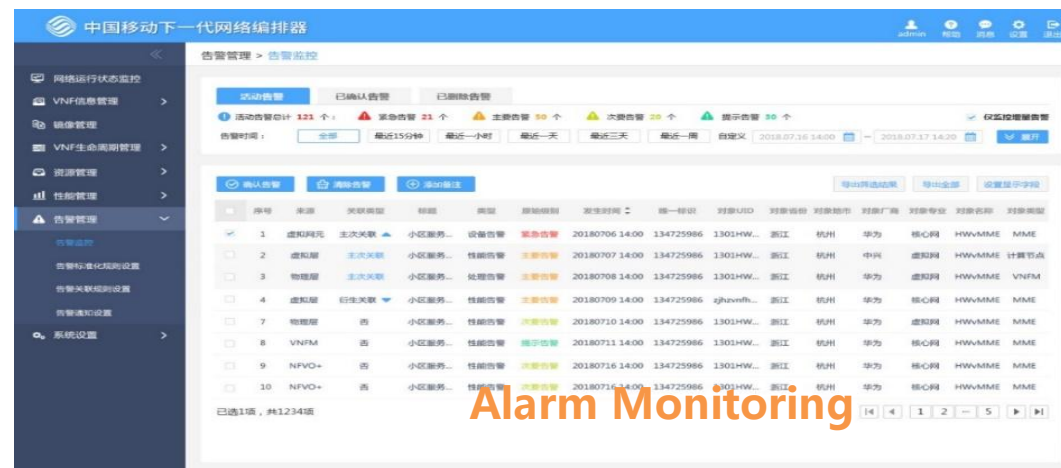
中国移动下一代网络编排器

admin 帮助 消息 设置 退出

网络运行状态监控
VNF信息管理
镜像管理
VNF生命周期管理
资源管理
性能管理
告警管理
告警监控
告警标准化规则设置
告警关联规则设置
告警通知设置
系统设置

告警管理 > 告警监控

活动告警 已确认告警 已删除告警

活动告警总计 121 个： 紧急告警 21 个 主要告警 50 个 次要告警 20 个 提示告警 30 个 仅监控重要告警

告警时间： 全部 最近15分钟 最近一小时 最近一天 最近三天 最近一周 自定义 2018.07.16 14:00 - 2018.07.17 14:20 展开

确认告警 清除告警 添加备注 导出筛选结果 导出全部 设置显示字段

| | 序号 | 来源 | 关联类型 | 标题 | 类型 | 告警级别 | 发生时间 | 唯一标识 | 对象UID | 对象省份 | 对象地市 | 对象厂商 | 对象专业 | 对象名称 | 对象类型 |
|---|---|---|---|---|---|---|---|---|---|---|---|---|---|---|---|
| | 1 | 虚拟网元 | 主次关联 | 小区服务... | 设备告警 | 紧急告警 | 20180706 14:00 | 134725986 | 1301HW... | 浙江 | 杭州 | 华为 | 核心网 | HWvMME | MME |
| | 2 | 虚拟层 | 主次关联 | 小区服务... | 性能告警 | 主要告警 | 20180707 14:00 | 134725986 | 1301HW... | 浙江 | 杭州 | 中兴 | 虚拟网 | HWvMME | 计算节点 |
| | 3 | 物理层 | 主次关联 | 小区服务... | 处理告警 | 主要告警 | 20180708 14:00 | 134725986 | 1301HW... | 浙江 | 杭州 | 华为 | 虚拟网 | HWvMME | VNFM |
| | 4 | 虚拟层 | 衍生关联 | 小区服务... | 性能告警 | 主要告警 | 20180709 14:00 | 134725986 | zjhzvmfh... | 浙江 | 杭州 | 华为 | 核心网 | HWvMME | MME |
| | 7 | 物理层 | 否 | 小区服务... | 性能告警 | 次要告警 | 20180710 14:00 | 134725986 | 1301HW... | 浙江 | 杭州 | 华为 | 核心网 | HWvMME | MME |
| | 8 | VNFM | 否 | 小区服务... | 性能告警 | 提示告警 | 20180711 14:00 | 134725986 | 1301HW... | 浙江 | 杭州 | 华为 | 核心网 | HWvMME | MME |
| | 9 | NFVO+ | 否 | 小区服务... | 性能告警 | 次要告警 | 20180716 14:00 | 134725986 | 1301HW... | 浙江 | 杭州 | 华为 | 核心网 | HWvMME | MME |
| | 10 | NFVO+ | 否 | 小区服务... | 性能告警 | 次要告警 | 20180716 14:00 | 134725986 | 1301HW... | 浙江 | 杭州 | 华为 | 核心网 | HWvMME | MME |

已选1项，共1234项

Alarm Monitoring

1 2 ... 5